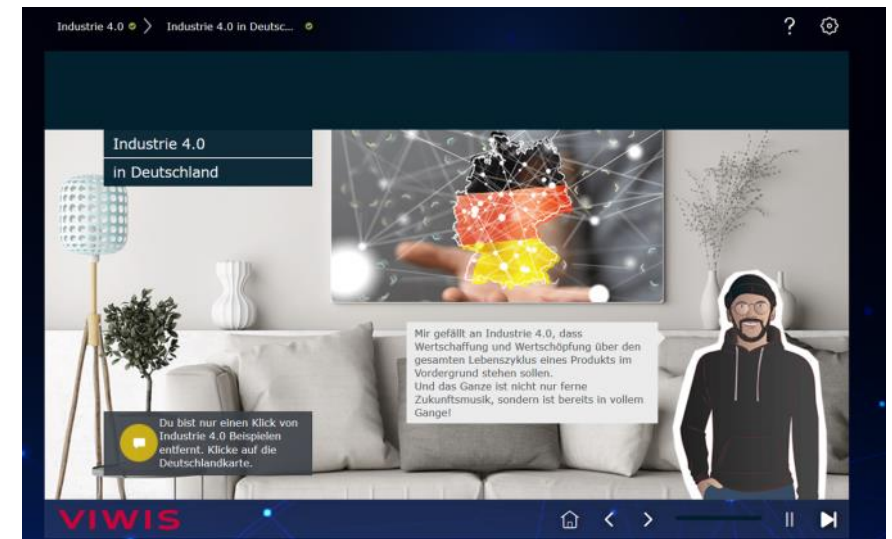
Industrie 4.0 > Industrie 4.0 in Deutsc...

?

Industrie 4.0
in Deutschland

Mir gefällt an Industrie 4.0, dass Wertschaffung und Wertschöpfung über den gesamten Lebenszyklus eines Produkts im Vordergrund stehen sollen.
Und das Ganze ist nicht nur ferne Zukunftsmusik, sondern ist bereits in vollem Gange!

Du bist nur einen Klick von Industrie 4.0 Beispielen entfernt. Klicke auf die Deutschlandkarte.

VIWIS